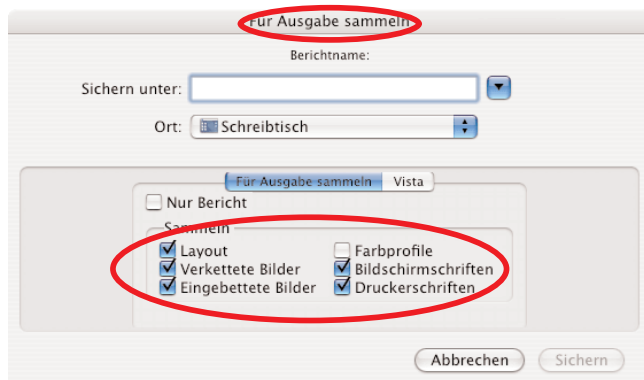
Für Ausgabe sammeln

Berichtname:

Sichern unter:

Ort: Schreibtisch

Für Ausgabe sammeln | Vista

Nur Bericht

Sammeln

Layout
Verkettete Bilder
Eingebettete Bilder

Farbprofile
Bildschirmschriften
Druckerschriften

Abbrechen | Sichern